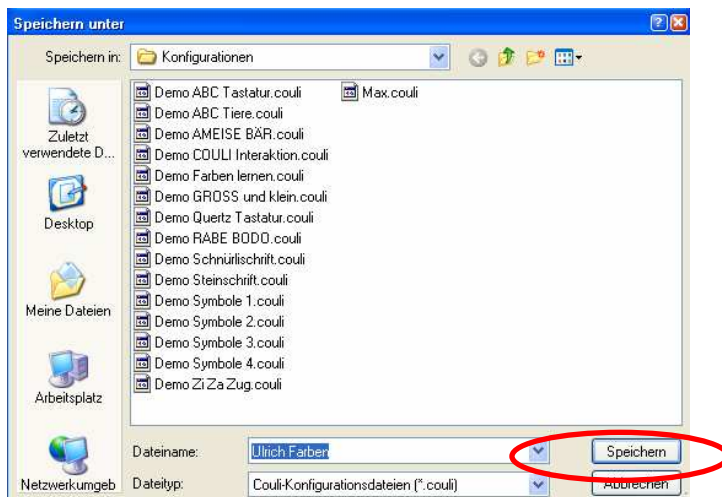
Speichern unter

Speichern in: Konfigurationen

Zuletzt verwendete D...

Desktop

Meine Dateien

Arbeitsplatz

Netzwerkumgeb

Demo ABC Tastatur.couli
Demo ABC Tiere.couli
Demo AMEISE BÄR.couli
Demo COULI Interaktion.couli
Demo Farben lernen.couli
Demo GROSS und klein.couli
Demo Quertz Tastatur.couli
Demo RABE BODO.couli
Demo Schnürlischrift.couli
Demo Steinschrift.couli
Demo Symbole 1.couli
Demo Symbole 2.couli
Demo Symbole 3.couli
Demo Symbole 4.couli
Demo Zi Za Zug.couli
Max.couli

Dateiname: Ulrich Farben

Dateityp: Couli-Konfigurationsdateien (*.couli)

Speichern

Abbrechen